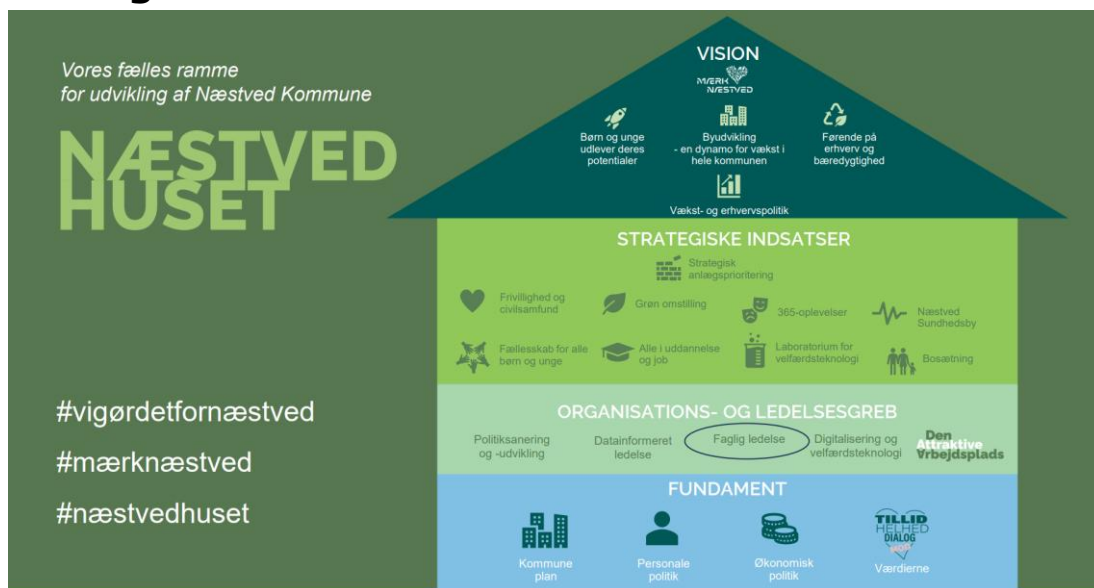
Vores fælles ramme for udvikling af Næstved Kommune

NÆSTVED HUSET

#vigørdetfornæstved

#mærknæstved

#næstvedhuset

VISION

MÆRK NÆSTVED

Børn og unge udlever deres potentialer

Byudvikling - en dynamo for vækst i hele kommunen

Førende på erhverv og bæredygtighed

Vækst- og erhvervspolitik

STRATEGISKE INDSATSER

Strategisk anlægsprioritering

Frivillighed og civilsamfund

Grøn omstilling

365-oplevelser

Næstved Sundhedsby

Fællesskab for alle børn og unge

Alle i uddannelse og job

Laboratorium for velfærdsteknologi

Bosætning

ORGANISATIONS- OG LEDELSESGREB

Politiksanering og -udvikling

Datainformeret ledelse

Faglig ledelse

Digitalisering og velfærdsteknologi

Den Attraktive Arbejdsplads

FUNDAMENT

Kommune plan

Personale politik

Økonomisk politik

TILLID HELHED DIALOG MOD

Værdierne